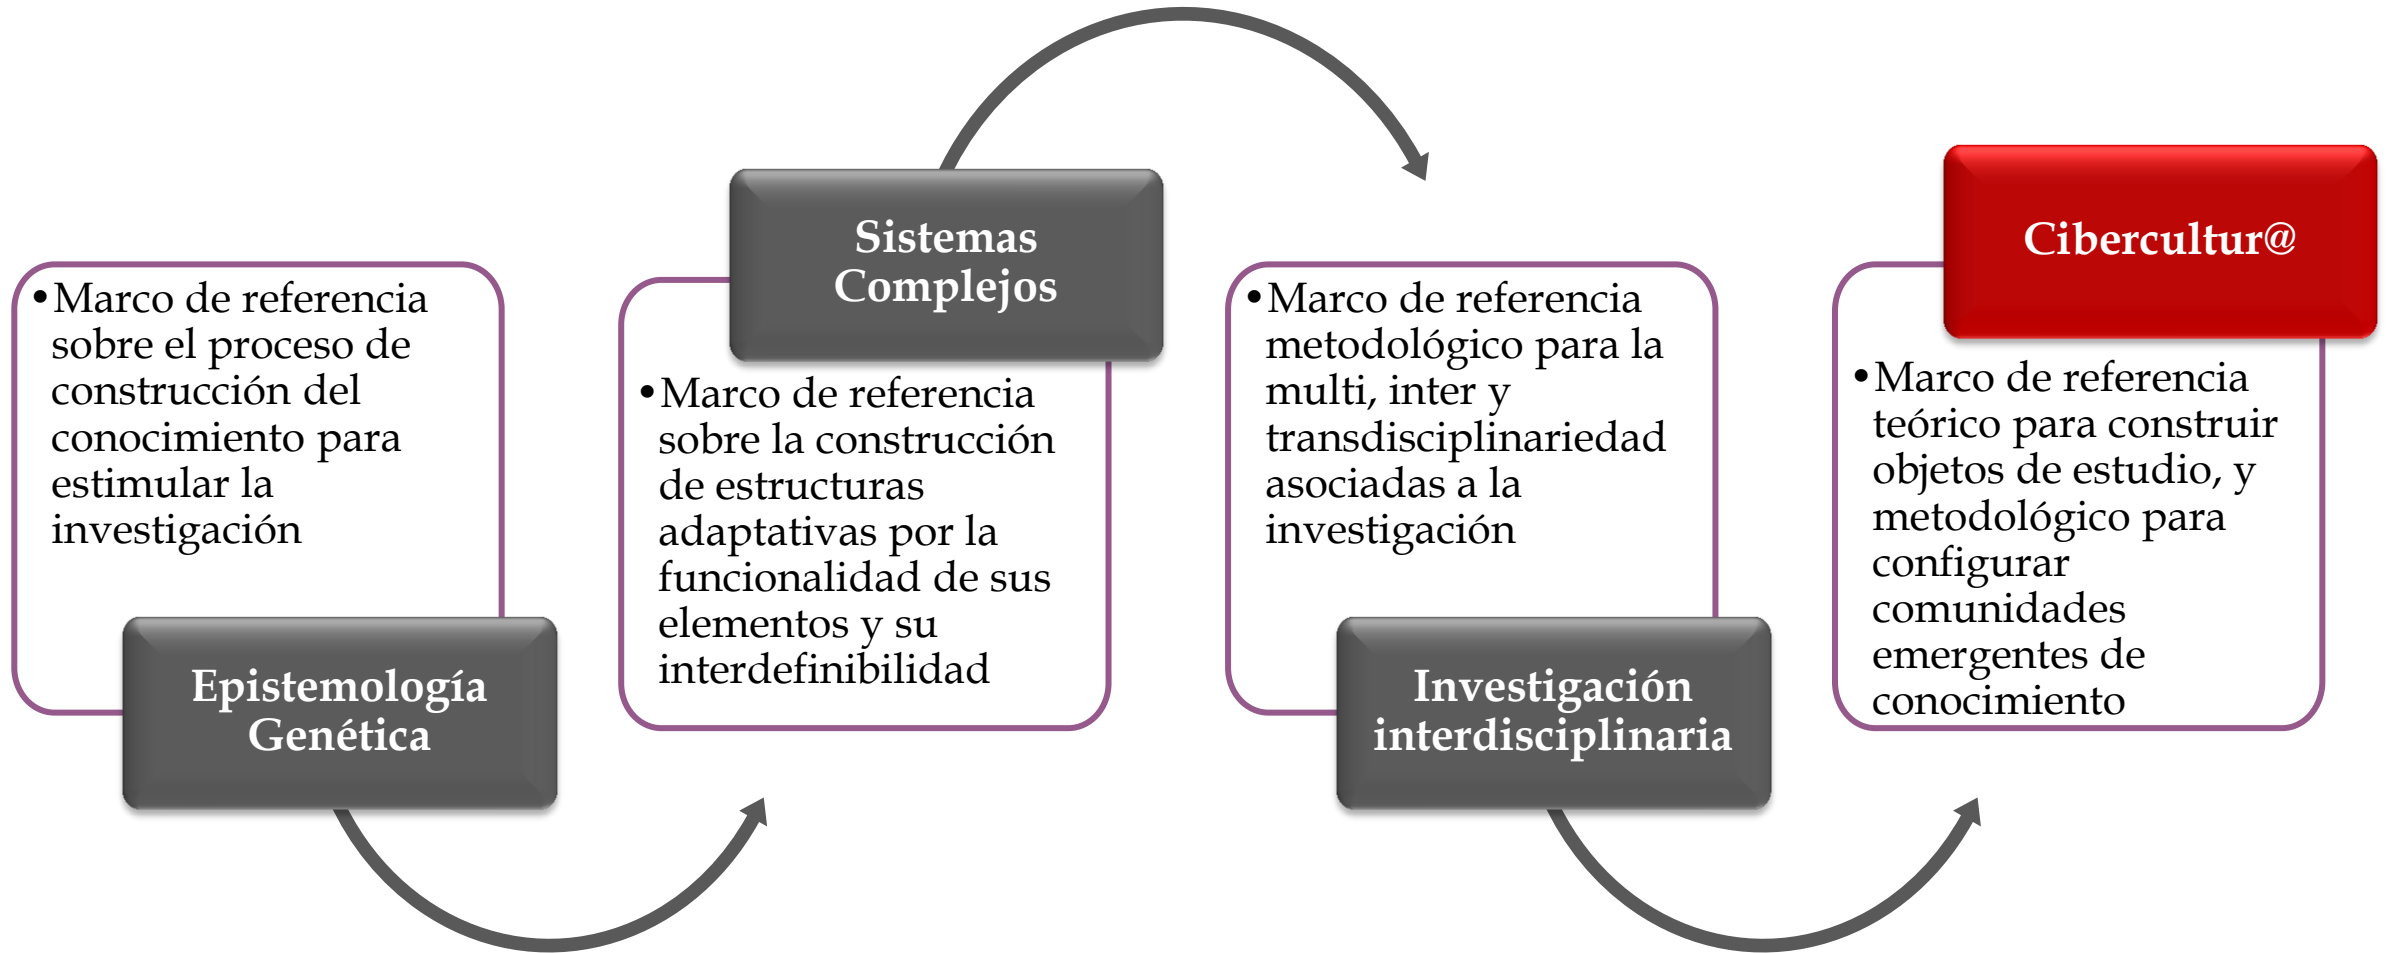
• Marco de referencia sobre el proceso de construcción del conocimiento para estimular la investigación

Epistemología Genética

Sistemas Complejos

• Marco de referencia sobre la construcción de estructuras adaptativas por la funcionalidad de sus elementos y su interdefinibilidad

• Marco de referencia metodológico para la multi, inter y transdisciplinariedad asociadas a la investigación

Investigación interdisciplinaria

Cibercultur@

• Marco de referencia teórico para construir objetos de estudio, y metodológico para configurar comunidades emergentes de conocimiento